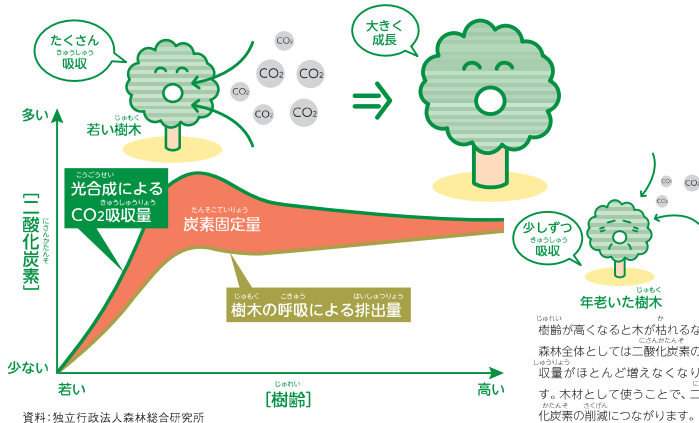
たくさん
きゅうしゅう
吸収

$CO_2$
$CO_2$ $CO_2$
$CO_2$
$CO_2$ $CO_2$

大きく
成長

多い

じゃもく
若い樹木

こうごうせい
光合成による
きゅうしゅうりょう
$CO_2$吸収量

[二酸化炭素]
にさんかたんそ

たんそこていりょう
炭素固定量

$CO_2$ $CO_2$
$CO_2$

少しずつ
きゅうしゅう
吸収

じゅもく
年老いた樹木

じゅもく こきゅう はいしゅつりょう
樹木の呼吸による排出量

じゅれい
樹齢が高くなると木が枯れるな
にさんかたんそ
森林全体としては二酸化炭素の
しゅうりょう
収量がほとんど増えなくなり
す。木材として使うことで、二
かたんそ さくげん
化炭素の削減につながります。

少ない
若い
じゅれい
[樹齢]
高い

資料：独立行政法人森林総合研究所